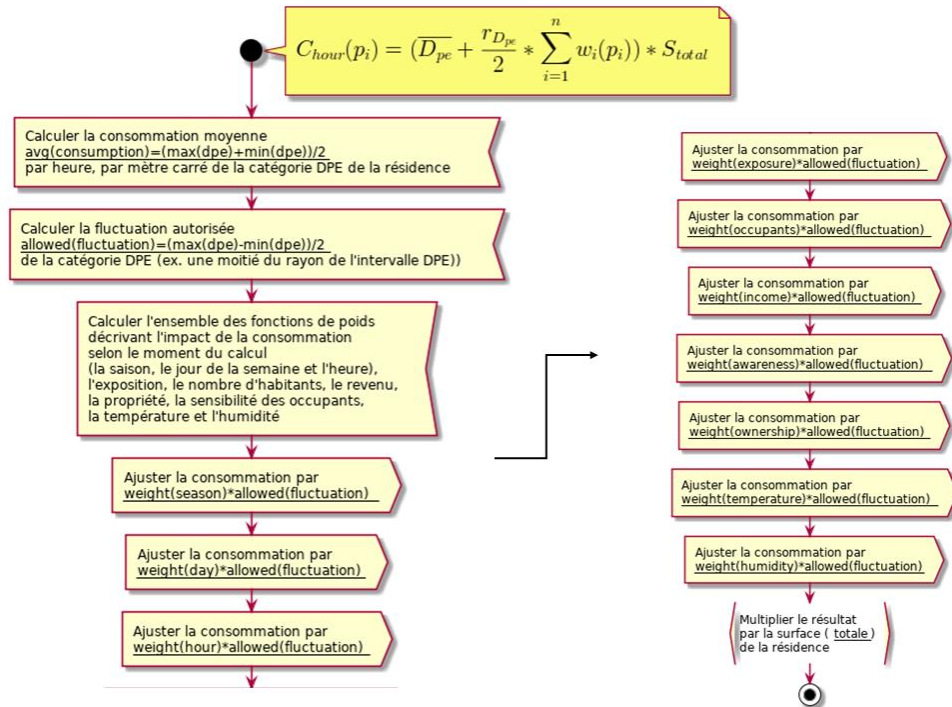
$C_{hour}(p_i) = (\overline{D_{pe}} + \frac{r_{D_{pe}}}{2} * \sum_{i=1}^{n} w_i(p_i)) * S_{total}$

Calculer la consommation moyenne avg(consumption)=(max(dpe)+min(dpe))/2 par heure, par mètre carré de la catégorie DPE de la résidence

Calculer la fluctuation autorisée allowed(fluctuation)=(max(dpe)-min(dpe))/2 de la catégorie DPE (ex. une moitié du rayon de l'intervalle DPE))

Calculer l'ensemble des fonctions de poids décrivant l'impact de la consommation selon le moment du calcul (la saison, le jour de la semaine et l'heure), l'exposition, le nombre d'habitants, le revenu, la propriété, la sensibilité des occupants, la température et l'humidité

Ajuster la consommation par weight(season)*allowed(fluctuation)

Ajuster la consommation par weight(day)*allowed(fluctuation)

Ajuster la consommation par weight(hour)*allowed(fluctuation)

Ajuster la consommation par weight(exposure)*allowed(fluctuation)

Ajuster la consommation par weight(occupants)*allowed(fluctuation)

Ajuster la consommation par weight(income)*allowed(fluctuation)

Ajuster la consommation par weight(awareness)*allowed(fluctuation)

Ajuster la consommation par weight(ownership)*allowed(fluctuation)

Ajuster la consommation par weight(temperature)*allowed(fluctuation)

Ajuster la consommation par weight(humidity)*allowed(fluctuation)

Multiplier le résultat par la surface ( totale ) de la résidence